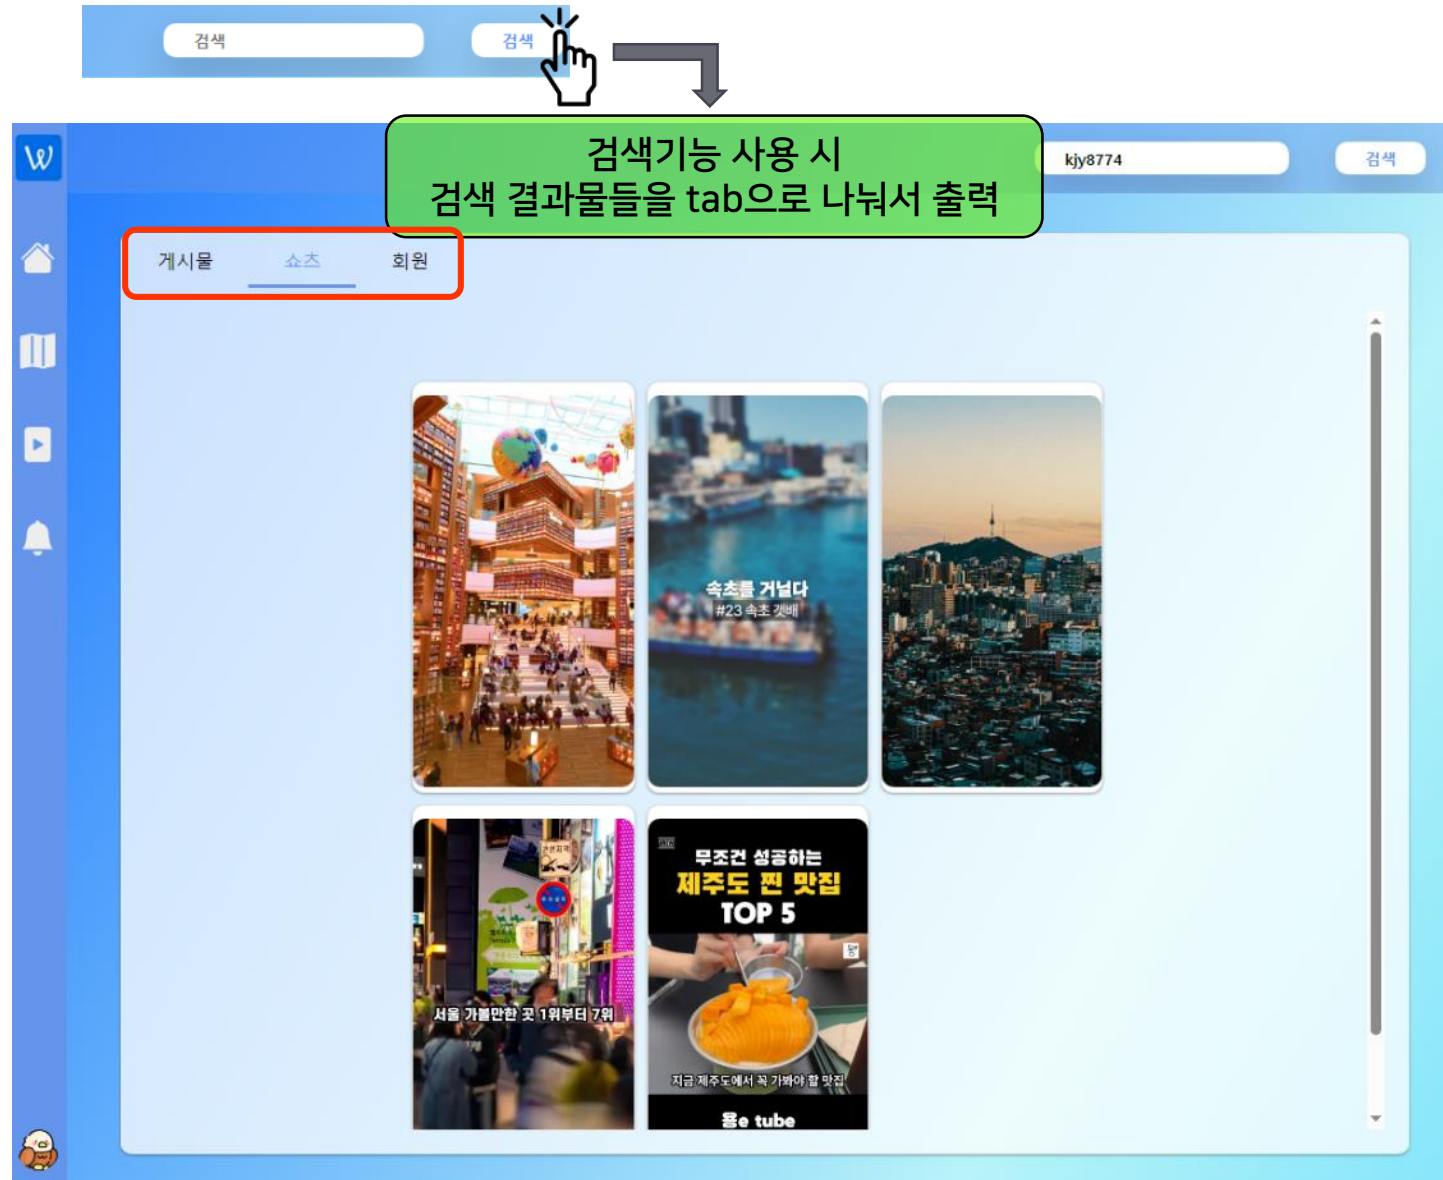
검색

검색

검색기능 사용 시
검색 결과물들을 tab으로 나눠서 출력

kjy8774

검색

게시물 쇼츠 회원

속초를 거닐다
#23 속초 갯배

서울 가볼만한 곳 1위부터 7위

무조건 성공하는
제주도 찐 맛집
TOP 5

지금 제주도에서 꼭 가봐야 할 맛집

용e tube